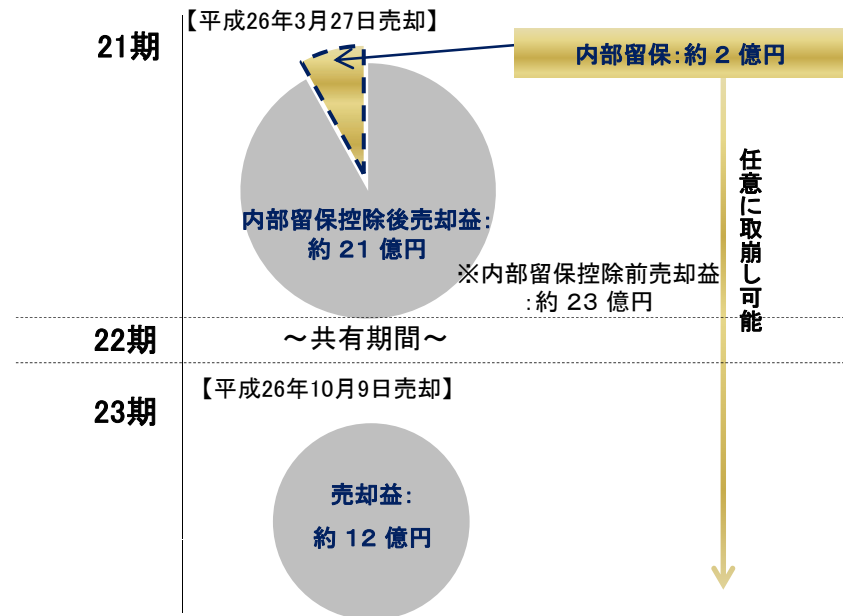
21期

【平成26年3月27日売却】

内部留保:約 2 億円

任意に取崩し可能

内部留保控除後売却益:
約 21 億円

※内部留保控除前売却益
:約 23 億円

22期

～共有期間～

23期

【平成26年10月9日売却】

売却益:
約 12 億円